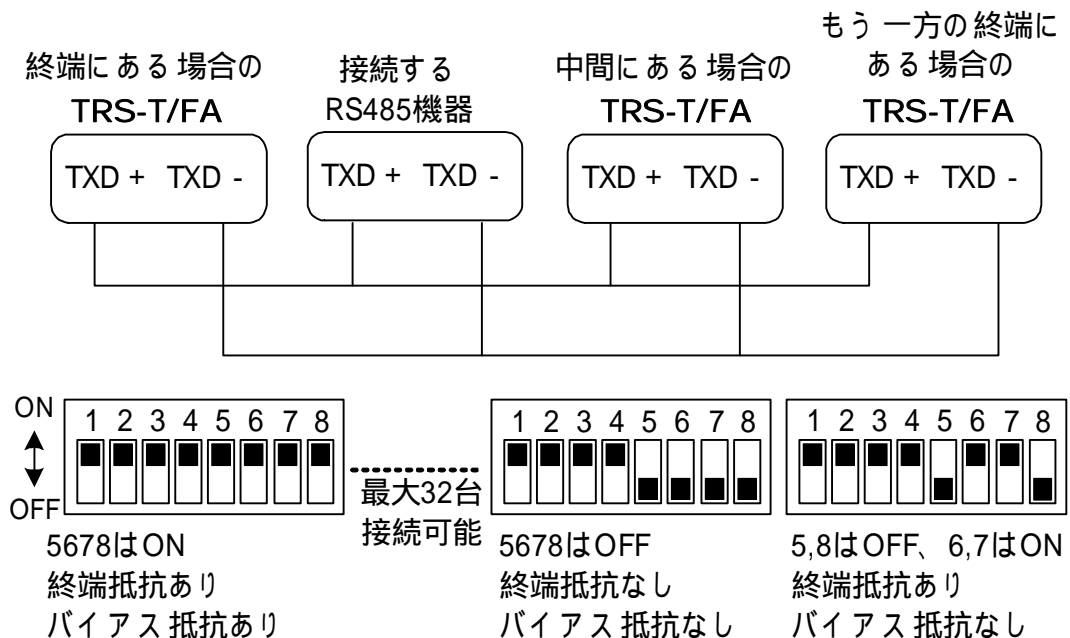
終端にある場合の
TRS-T/FA
TXD + TXD -

接続する
RS485機器
TXD + TXD -

中間にある場合の
TRS-T/FA
TXD + TXD -

もう一方の終端に
ある場合の
TRS-T/FA
TXD + TXD -

ON
OFF
1 2 3 4 5 6 7 8
5678はON
終端抵抗あり
バイアス抵抗あり

最大32台
接続可能

1 2 3 4 5 6 7 8
5678はOFF
終端抵抗なし
バイアス抵抗なし

1 2 3 4 5 6 7 8
5,8はOFF、6,7はON
終端抵抗あり
バイアス抵抗なし